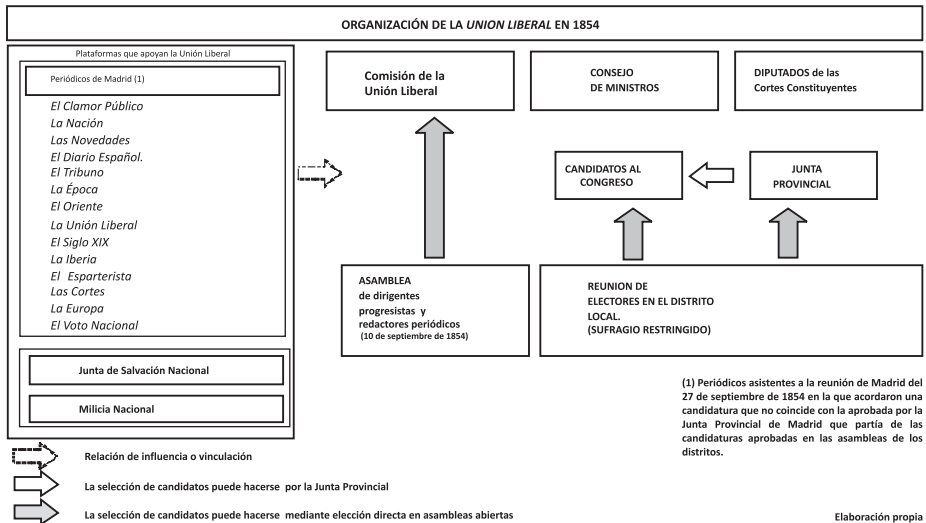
ORGANIZACIÓN DE LA *UNION LIBERAL* EN 1854

Plataformas que apoyan la Unión Liberal

Periódicos de Madrid (1)

El Clamor Público
La Nación
Las Novedades
El Diario Español.
El Tribuno
La Época
El Oriente
La Unión Liberal
El Siglo XIX
La Iberia
El Esparterista
Las Cortes
La Europa
El Voto Nacional

Junta de Salvación Nacional

Milicia Nacional

Comisión de la Unión Liberal

CONSEJO DE MINISTROS

DIPUTADOS de las Cortes Constituyentes

CANDIDATOS AL CONGRESO

JUNTA PROVINCIAL

ASAMBLEA de dirigentes progresistas y redactores periódicos (10 de septiembre de 1854)

REUNION DE ELECTORES EN EL DISTRITO LOCAL. (SUFRAGIO RESTRINGIDO)

(1) Periódicos asistentes a la reunión de Madrid del 27 de septiembre de 1854 en la que acordaron una candidatura que no coincide con la aprobada por la Junta Provincial de Madrid que partía de las candidaturas aprobadas en las asambleas de los distritos.

Relación de influencia o vinculación

La selección de candidatos puede hacerse por la Junta Provincial

La selección de candidatos puede hacerse mediante elección directa en asambleas abiertas

Elaboración propia